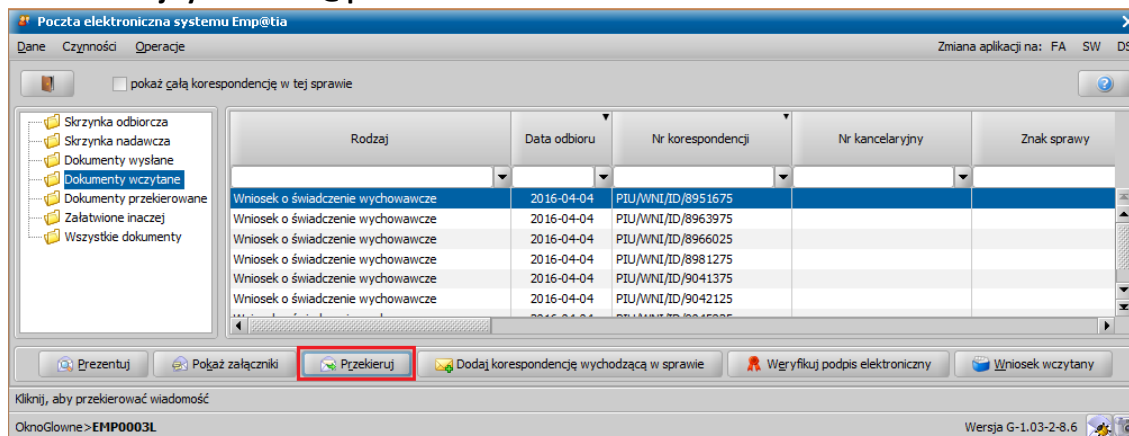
Poczta elektroniczna systemu Emp@tia

Dane Czynności Operacje

Zmiana aplikacji na: FA SW DS

pokaż całą korespondencję w tej sprawie

Skrzynka odbiorcza
Skrzynka nadawcza
Dokumenty wysłane
Dokumenty wczytane
Dokumenty przekierowane
Załatwione inaczej
Wszystkie dokumenty

| Rodzaj | Data odbioru | Nr korespondencji | Nr kancelaryjny | Znak sprawy |
|---|---|---|---|---|
| Wniosek o świadczenie wychowawcze | 2016-04-04 | PIU/WNI/ID/8951675 | | |
| Wniosek o świadczenie wychowawcze | 2016-04-04 | PIU/WNI/ID/8963975 | | |
| Wniosek o świadczenie wychowawcze | 2016-04-04 | PIU/WNI/ID/8966025 | | |
| Wniosek o świadczenie wychowawcze | 2016-04-04 | PIU/WNI/ID/8981275 | | |
| Wniosek o świadczenie wychowawcze | 2016-04-04 | PIU/WNI/ID/9041375 | | |
| Wniosek o świadczenie wychowawcze | 2016-04-04 | PIU/WNI/ID/9042125 | | |

Prezentuj Pokaż załączniki Przekieruj Dodaj korespondencję wychodzącą w sprawie Weryfikuj podpis elektroniczny Wniosek wczytany

Kliknij, aby przekierować wiadomość

OknoGlowne>EMP0003L

Wersja G-1.03-2-8.6